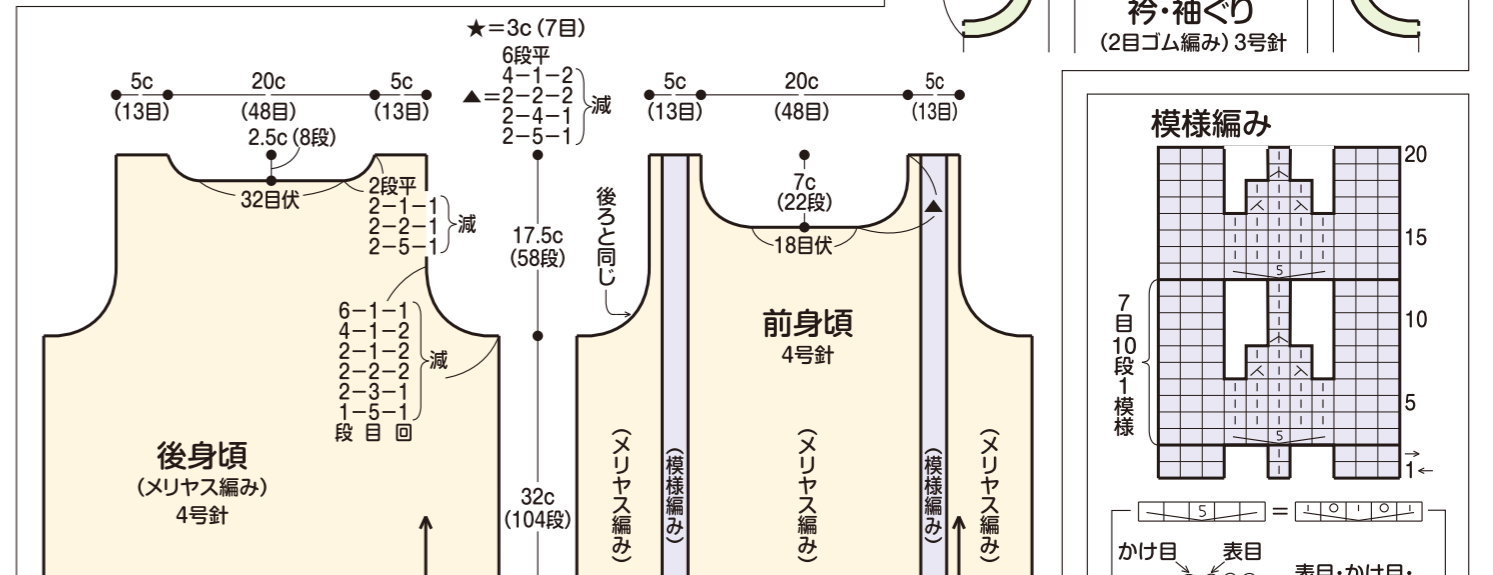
衿・袖ぐり
(2目ゴム編み) 3号針

★=3c (7目)
6段平
4−1−2
▲=2−2−2
2−4−1
2−5−1
減

5c
(13目)
20c
(48目)
5c
(13目)
2.5c (8段)
32目伏
2段平
2−1−1
2−2−1
2−5−1
減

6−1−1
4−1−2
2−1−2
2−2−2
2−3−1
1−5−1
段 目 回
減

後身頃
(メリヤス編み)
4号針

17.5c
(58段)

32c
(104段)

後ろと同じ

5c
(13目)
20c
(48目)
5c
(13目)
7c
(22段)
18目伏
▲

前身頃
4号針

(メリヤス編み)
(模様編み)
(メリヤス編み)
(模様編み)
(メリヤス編み)

模様編み
20
15
10
5
1
7目10段1模様
5
5

= 

かけ目
表目
表目・かけ目・
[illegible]